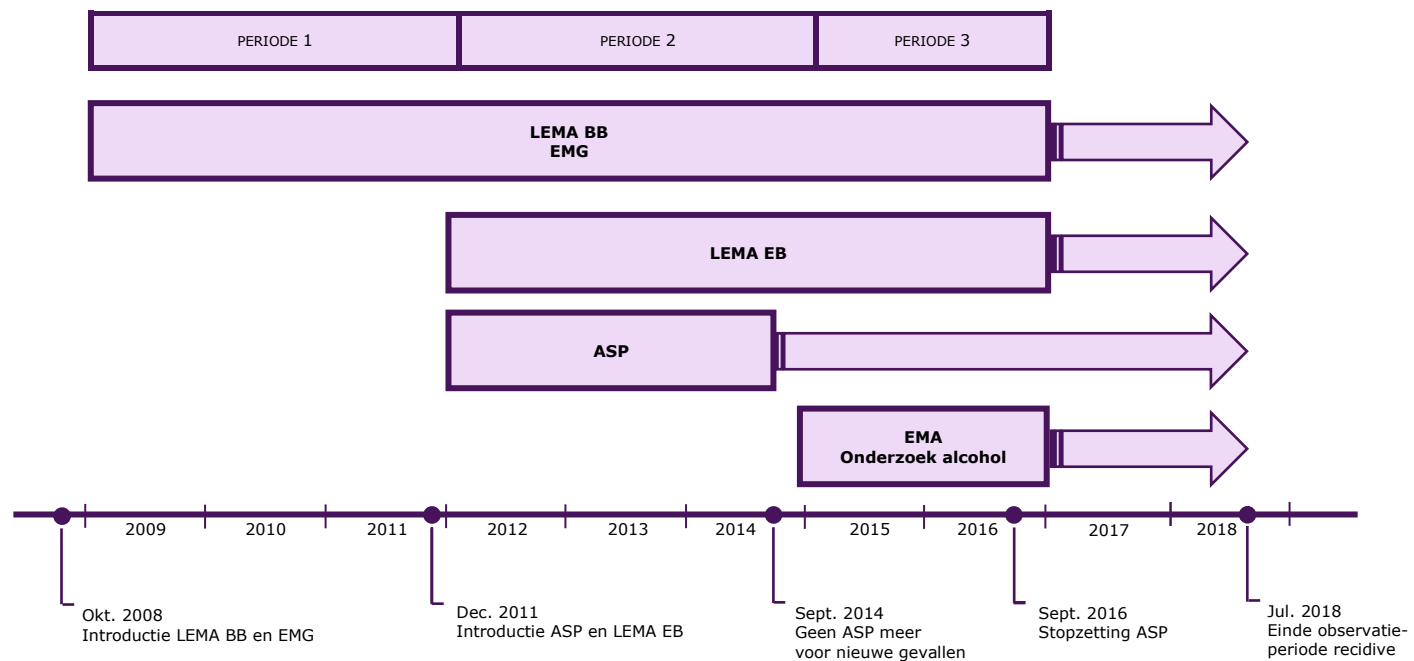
PERIODE 1
PERIODE 2
PERIODE 3

LEMA BB
EMG

LEMA EB

ASP

EMA
Onderzoek alcohol

2009
2010
2011
2012
2013
2014
2015
2016
2017
2018

Okt. 2008
Introductie LEMA BB en EMG

Dec. 2011
Introductie ASP en LEMA EB

Sept. 2014
Geen ASP meer voor nieuwe gevallen

Sept. 2016
Stopzetting ASP

Jul. 2018
Einde observatieperiode recidive